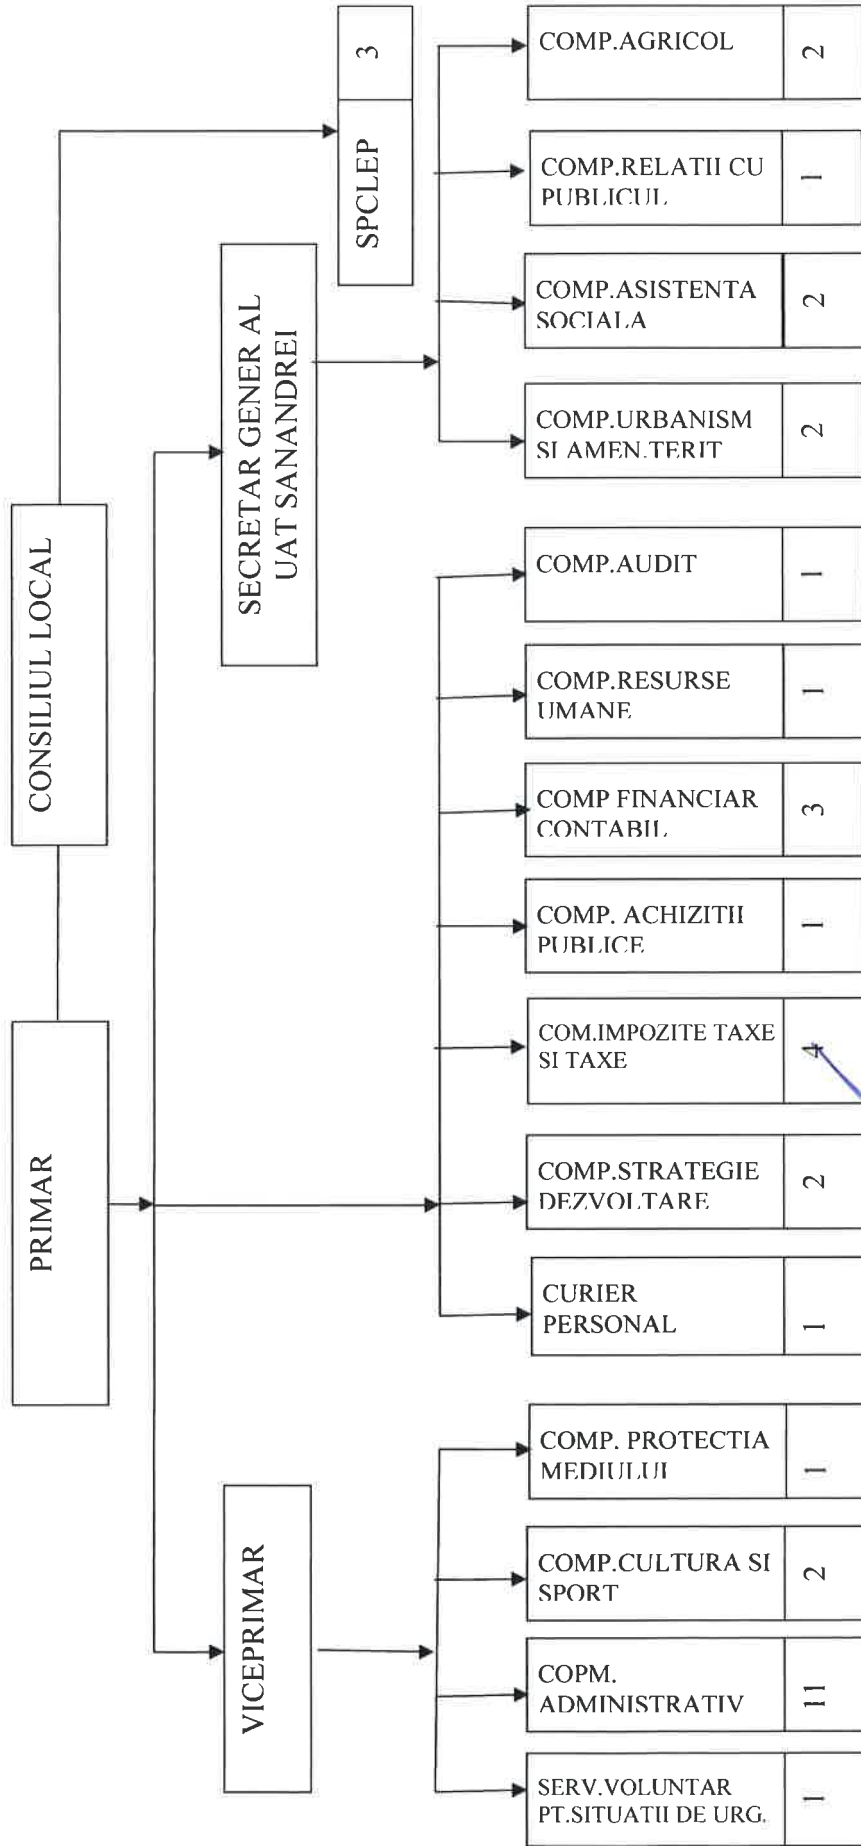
CONSILIUL LOCAL

PRIMAR

SECRETAR GENERAL AL UAT SANANDREI

SPCLEP 3

VICEPRIMAR

COMP.AGRICOL 2

COMP.RELATII CU PUBLICUL 1

COMP.ASISTENTA SOCIALA 2

COMP.URBANISM SI AMEN.TERIT 2

COMP.AUDIT 1

COMP.RESURSE UMANE 1

COMP FINANCIAR CONTABIL 3

COMP. ACHIZITII PUBLICE 1

COM.IMPOZITE TAXE SI TAXE 4

COMP.STRATEGIE DEZVOLTARE 2

CURIER PERSONAL 1

COMP. PROTECTIA MEDIULUI 1

COMP.CULTURA SI SPORT 2

COPM. ADMINISTRATIV 11

SERV.VOLUNTAR PT.SITUATII DE URG. 1